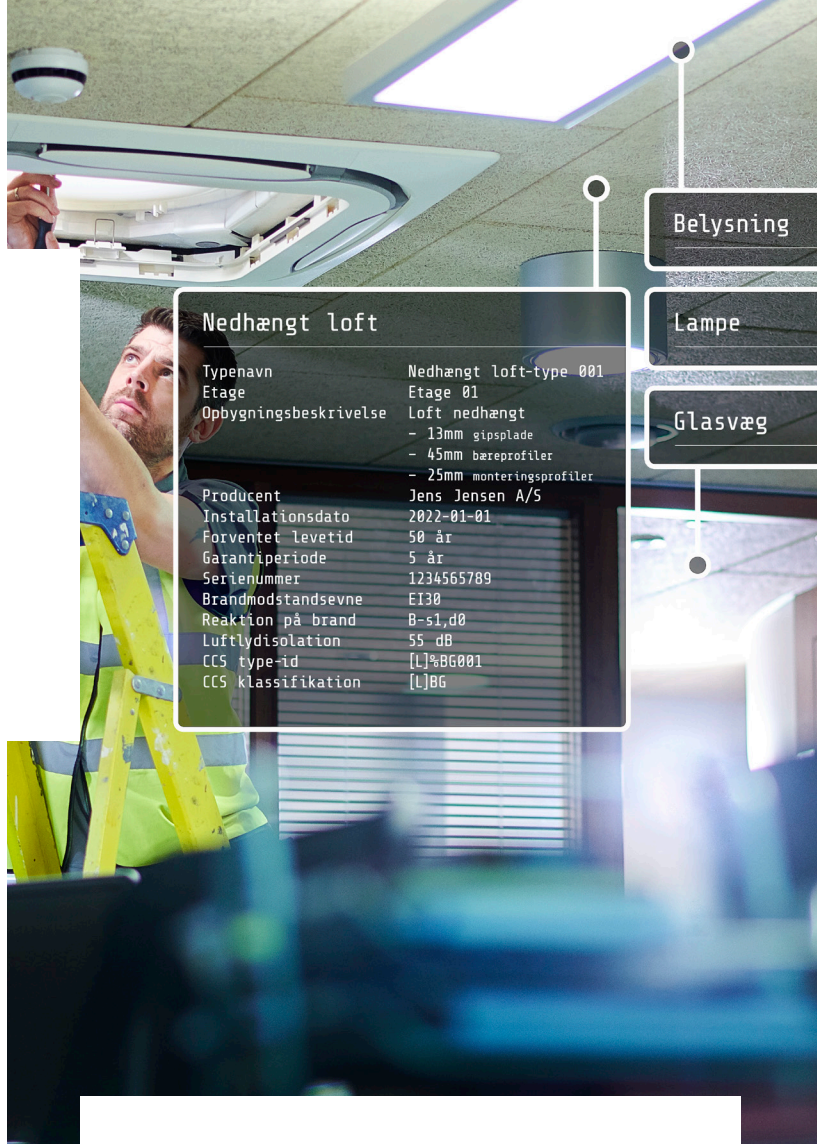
Belysning

Lampe

Glasvæg

Nedhængt loft

| | |
|---|---|
| Typenavn | Nedhængt loft-type 001 |
| Etage | Etage 01 |
| Opbygningsbeskrivelse | Loft nedhængt |
| | - 13mm gipsplade |
| | - 45mm bæreprofiler |
| | - 25mm monteringsprofiler |
| Producent | Jens Jensen A/S |
| Installationsdato | 2022-01-01 |
| Forventet levetid | 50 år |
| Garantiperiode | 5 år |
| Serienummer | 1234565789 |
| Brandmodstandsevne | EI30 |
| Reaktion på brand | B-s1,d0 |
| Luftlydisolation | 55 dB |
| CCS type-id | [L]%BG001 |
| CCS klassifikation | [L]BG |